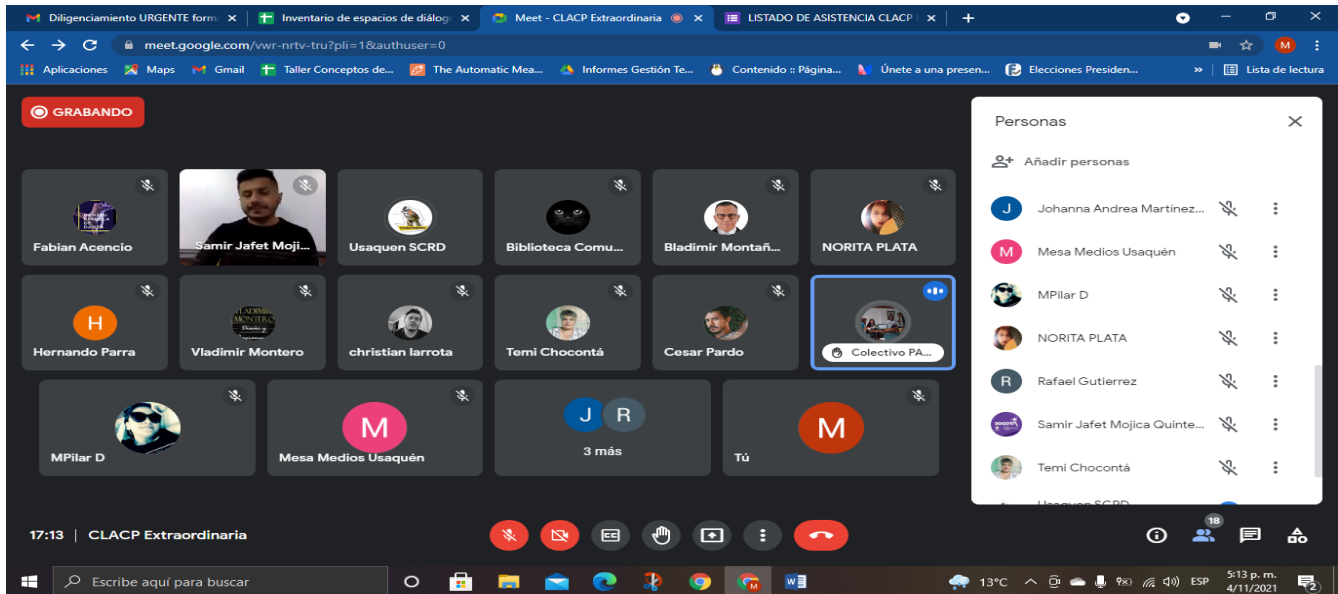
Diligenciamiento URGENTE form ×
Inventario de espacios de diálog ×
Meet - CLACP Extraordinaria ×
LISTADO DE ASISTENCIA CLACP ×
+

meet.google.com/vwr-nrtv-tru?pli=1&authuser=0

Aplicaciones
Maps
Gmail
Taller Conceptos de...
The Automatic Mea...
Informes Gestión Te...
Contenido :: Página...
Únete a una presen...
Elecciones Presiden...
»
Lista de lectura

GRABANDO

Fabian Acencio
Samir Jafet Moji...
Usaquen SCRD
Biblioteca Comu...
Bladimir Montañ...
NORITA PLATA
H
Hernando Parra
Vladimir Montero
christian larrota
Temi Chocontá
Cesar Pardo
Colectivo PA...
MPilar D
M
Mesa Medios Usaquén
J R
3 más
M
Tú

Personas
Añadir personas
J Johanna Andrea Martinez...
M Mesa Medios Usaquén
MPilar D
NORITA PLATA
R Rafael Gutierrez
Samir Jafet Mojica Quinte...
Temi Chocontá
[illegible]

17:13 | CLACP Extraordinaria
18

Escribe aquí para buscar
13°C
ESP
5:13 p. m.
4/11/2021
2